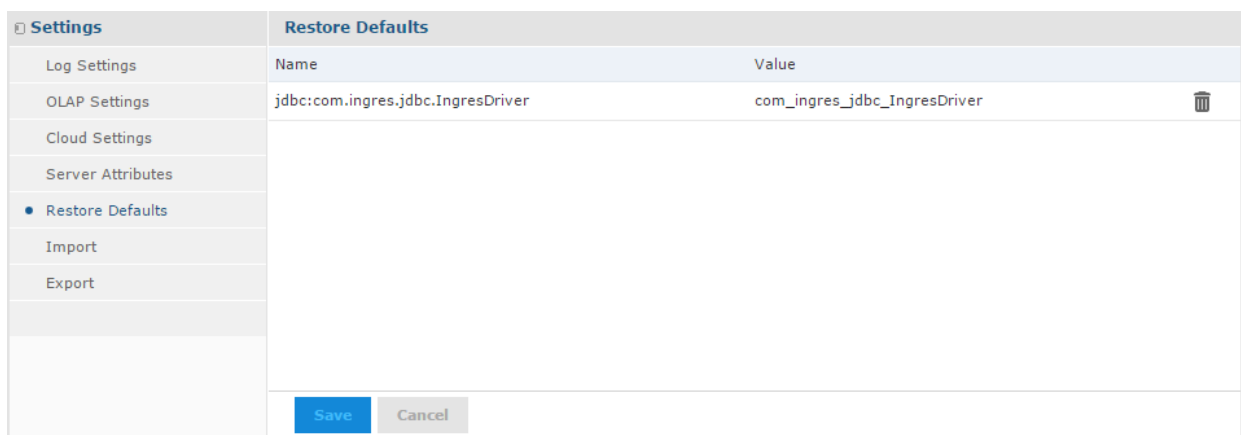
Settings

Log Settings
OLAP Settings
Cloud Settings
Server Attributes
• Restore Defaults
Import
Export

Restore Defaults

| Name | Value |
|---|---|
| jdbc:com.ingres.jdbc.IngresDriver | com_ingres_jdbc_IngresDriver |

Save Cancel